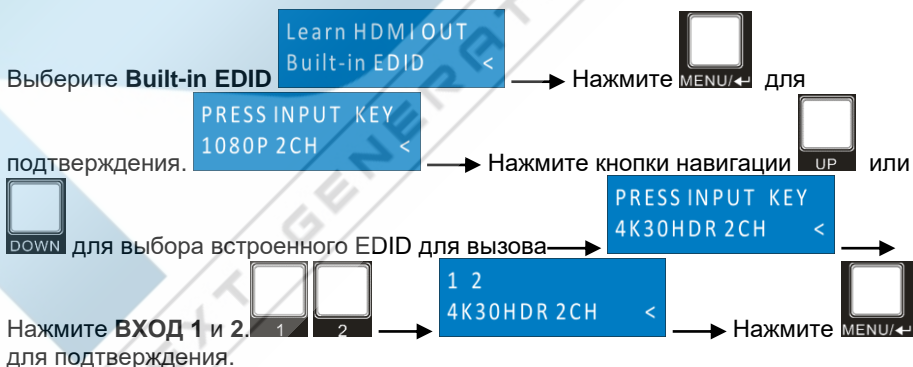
Выберите **Built-in EDID** Learn HDMI OUT Built-in EDID < → Нажмите MENU/↵ для подтверждения. PRESS INPUT KEY 1080P 2CH < → Нажмите кнопки навигации UP или DOWN для выбора встроенного EDID для вызова→ PRESS INPUT KEY 4K30HDR 2CH < → Нажмите **ВХОД 1** и **2**. 1 2 → 1 2 4K30HDR 2CH < → Нажмите MENU/↵ для подтверждения.